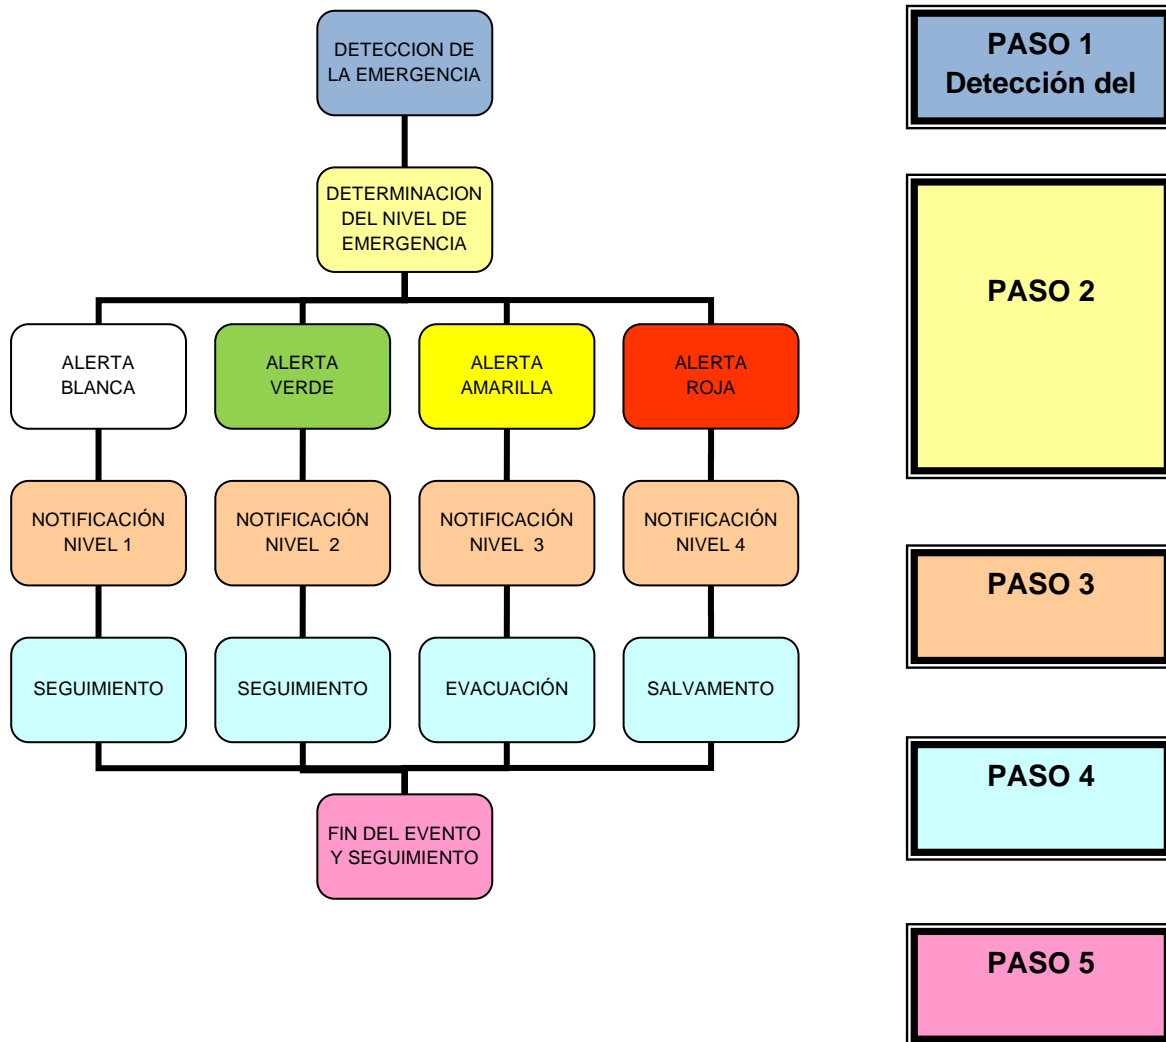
DETECCION DE LA EMERGENCIA

DETERMINACION DEL NIVEL DE EMERGENCIA

ALERTA BLANCA

ALERTA VERDE

ALERTA AMARILLA

ALERTA ROJA

NOTIFICACIÓN NIVEL 1

NOTIFICACIÓN NIVEL 2

NOTIFICACIÓN NIVEL 3

NOTIFICACIÓN NIVEL 4

SEGUIMIENTO

SEGUIMIENTO

EVACUACIÓN

SALVAMENTO

FIN DEL EVENTO Y SEGUIMIENTO

PASO 1
Detección del

PASO 2

PASO 3

PASO 4

PASO 5